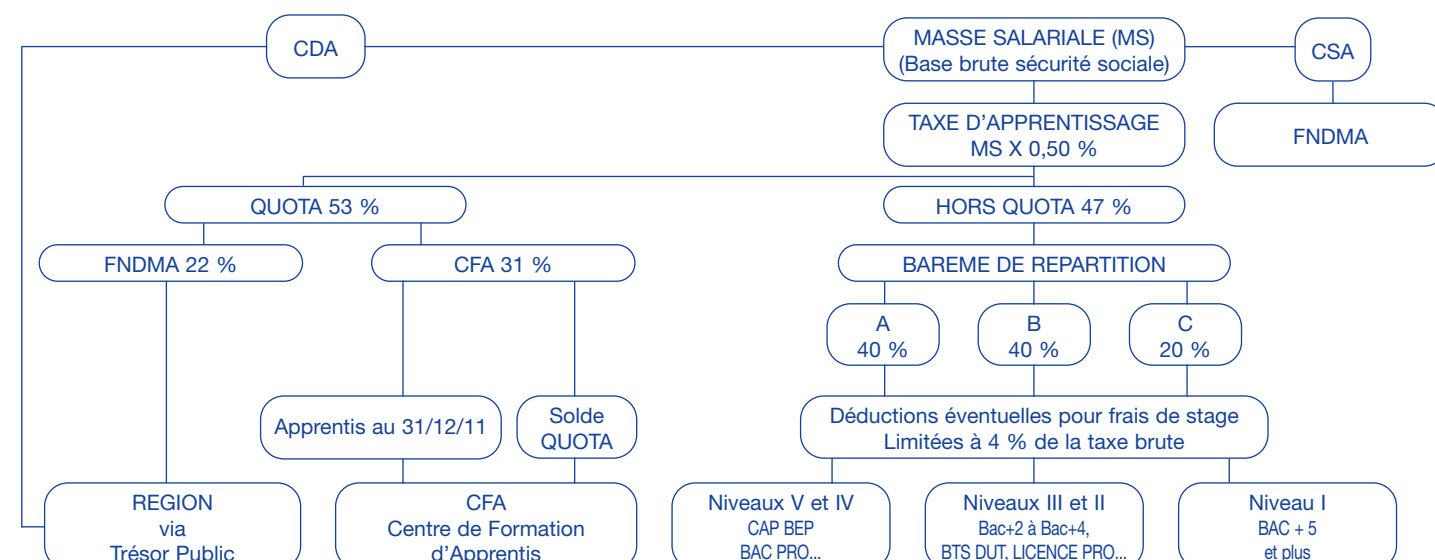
CDA

MASSE SALARIALE (MS)
(Base brute sécurité sociale)

CSA

TAXE D'APPRENTISSAGE
MS X 0,50 %

FNDMA

QUOTA 53 %

HORS QUOTA 47 %

FNDMA 22 %

CFA 31 %

BAREME DE REPARTITION

A
40 %

B
40 %

C
20 %

Apprentis au 31/12/11

Solde
QUOTA

Déductions éventuelles pour frais de stage
Limitées à 4 % de la taxe brute

REGION
via
Trésor Public

CFA
Centre de Formation
d'Apprentis

Niveaux V et IV
CAP BEP
BAC PRO...

Niveaux III et II
Bac+2 à Bac+4,
BTS DUT, LICENCE PRO...

Niveau I
BAC + 5
et plus